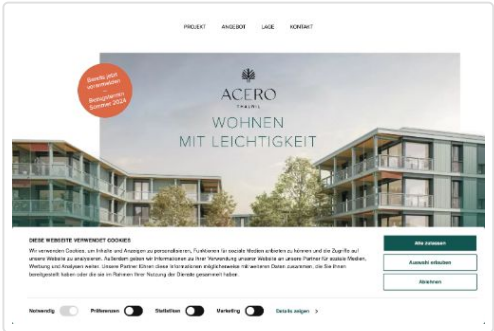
PROJEKT ANGEBOT LAGE KONTAKT

Bereits jetzt vormerken
Bezugstermin Sommer 2024

ACERO
CHAM/ZG

WOHNEN
MIT LEICHTIGKEIT

DIESE WEBSEITE VERWENDET COOKIES

Wir verwenden Cookies, um Inhalte und Anzeigen zu personalisieren, Funktionen für soziale Medien anbieten zu können und die Zugriffe auf unsere Website zu analysieren. Außerdem geben wir Informationen zu Ihrer Verwendung unserer Website an unsere Partner für soziale Medien, Werbung und Analysen weiter. Unsere Partner führen diese Informationen möglicherweise mit weiteren Daten zusammen, die Sie ihnen bereitgestellt haben oder die sie im Rahmen Ihrer Nutzung der Dienste gesammelt haben.

Alle zulassen
Auswahl erlauben
Ablehnen

Notwendig Präferenzen Statistiken Marketing Details zeigen ›